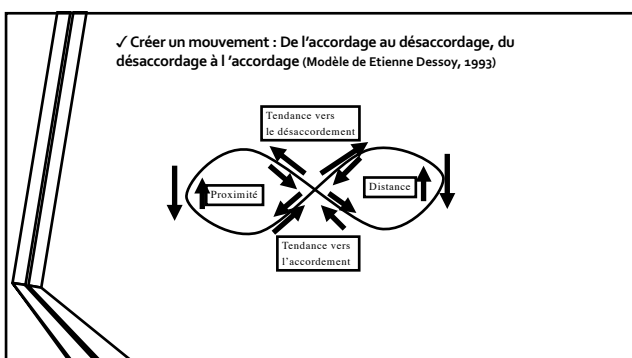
✓ Créer un mouvement : De l'accordage au désaccordage, du désaccordage à l 'accordage (Modèle de Etienne Dessoy, 1993)

Tendance vers le désaccordement

Proximité

Distance

Tendance vers l'accordement